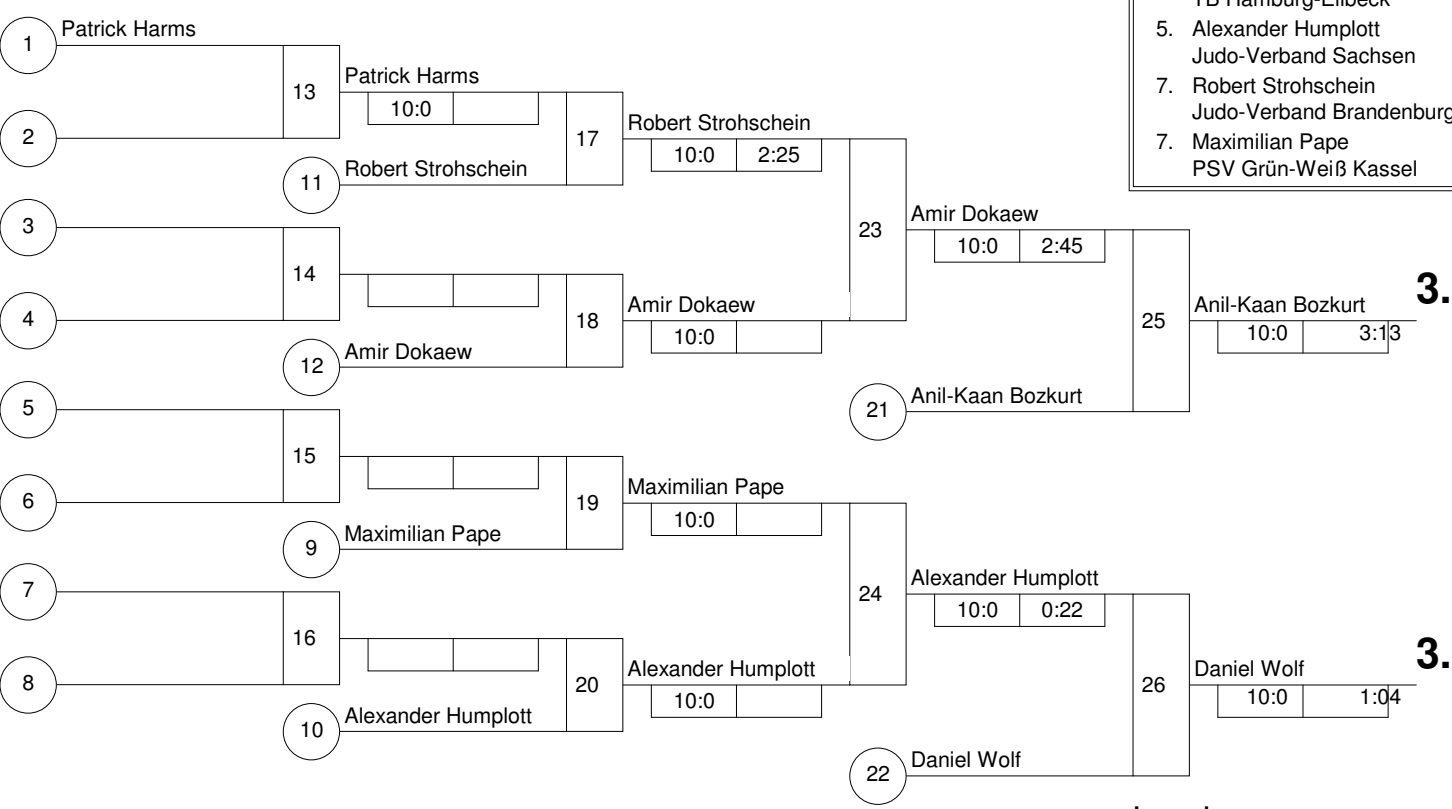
TB Hamburg-Eilbeck

5. Alexander Humplott
Judo-Verband Sachsen

7. Robert Strohschein
Judo-Verband Brandenburg

7. Maximilian Pape
PSV Grün-Weiß Kassel

1
Patrick Harms
2
13
Patrick Harms
10:0
11
Robert Strohschein
17
Robert Strohschein
10:0
2:25
3
4
14
12
Amir Dokaew
18
Amir Dokaew
10:0
23
Amir Dokaew
10:0
2:45
21
Anil-Kaan Bozkurt
25
Anil-Kaan Bozkurt
10:0
3:13
3.

5
6
15
9
Maximilian Pape
19
Maximilian Pape
10:0
7
8
16
10
Alexander Humplott
20
Alexander Humplott
10:0
24
Alexander Humplott
10:0
0:22
22
Daniel Wolf
26
Daniel Wolf
10:0
1:04
3.